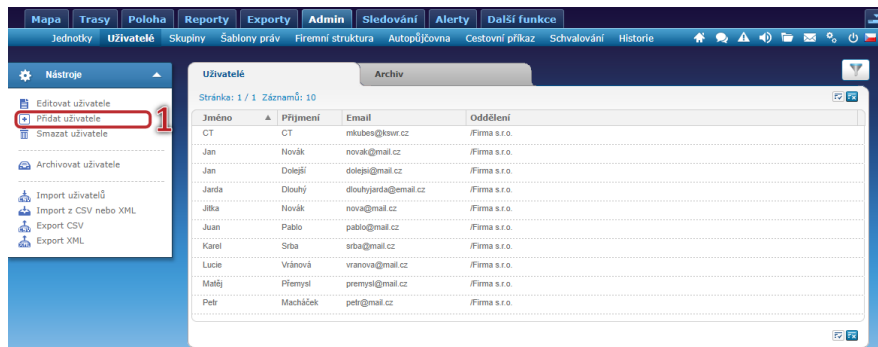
Mapa Trasy Poloha Reporty Exporty Admin Sledování Alerty Další funkce

Jednotky Uživatelé Skupiny Šablony práv Firemní struktura Autopůjčovna Cestovní příkaz Schvalování Historie

Nástroje

Editovat uživatele
Přidat uživatele
Smazat uživatele

Archivovat uživatele

Import uživatelů
Import z CSV nebo XML
Export CSV
Export XML

1

Uživatelé Archiv

Stránka: 1 / 1 Záznamů: 10

| Jméno | Příjmení | Email | Oddělení |
|---|---|---|---|
| CT | CT | mkubes@kswr.cz | /Firma s.r.o. |
| Jan | Novák | novak@mail.cz | /Firma s.r.o. |
| Jan | Dolejší | dolejsi@mail.cz | /Firma s.r.o. |
| Jarda | Dlouhý | dlouhyjarda@email.cz | /Firma s.r.o. |
| Jitka | Novák | nova@mail.cz | /Firma s.r.o. |
| Juan | Pablo | pablo@mail.cz | /Firma s.r.o. |
| Karel | Srba | srba@mail.cz | /Firma s.r.o. |
| Lucie | Vránová | vranova@mail.cz | /Firma s.r.o. |
| Matěj | Přemysl | premysl@mail.cz | /Firma s.r.o. |
| Petr | Macháček | petr@mail.cz | /Firma s.r.o. |